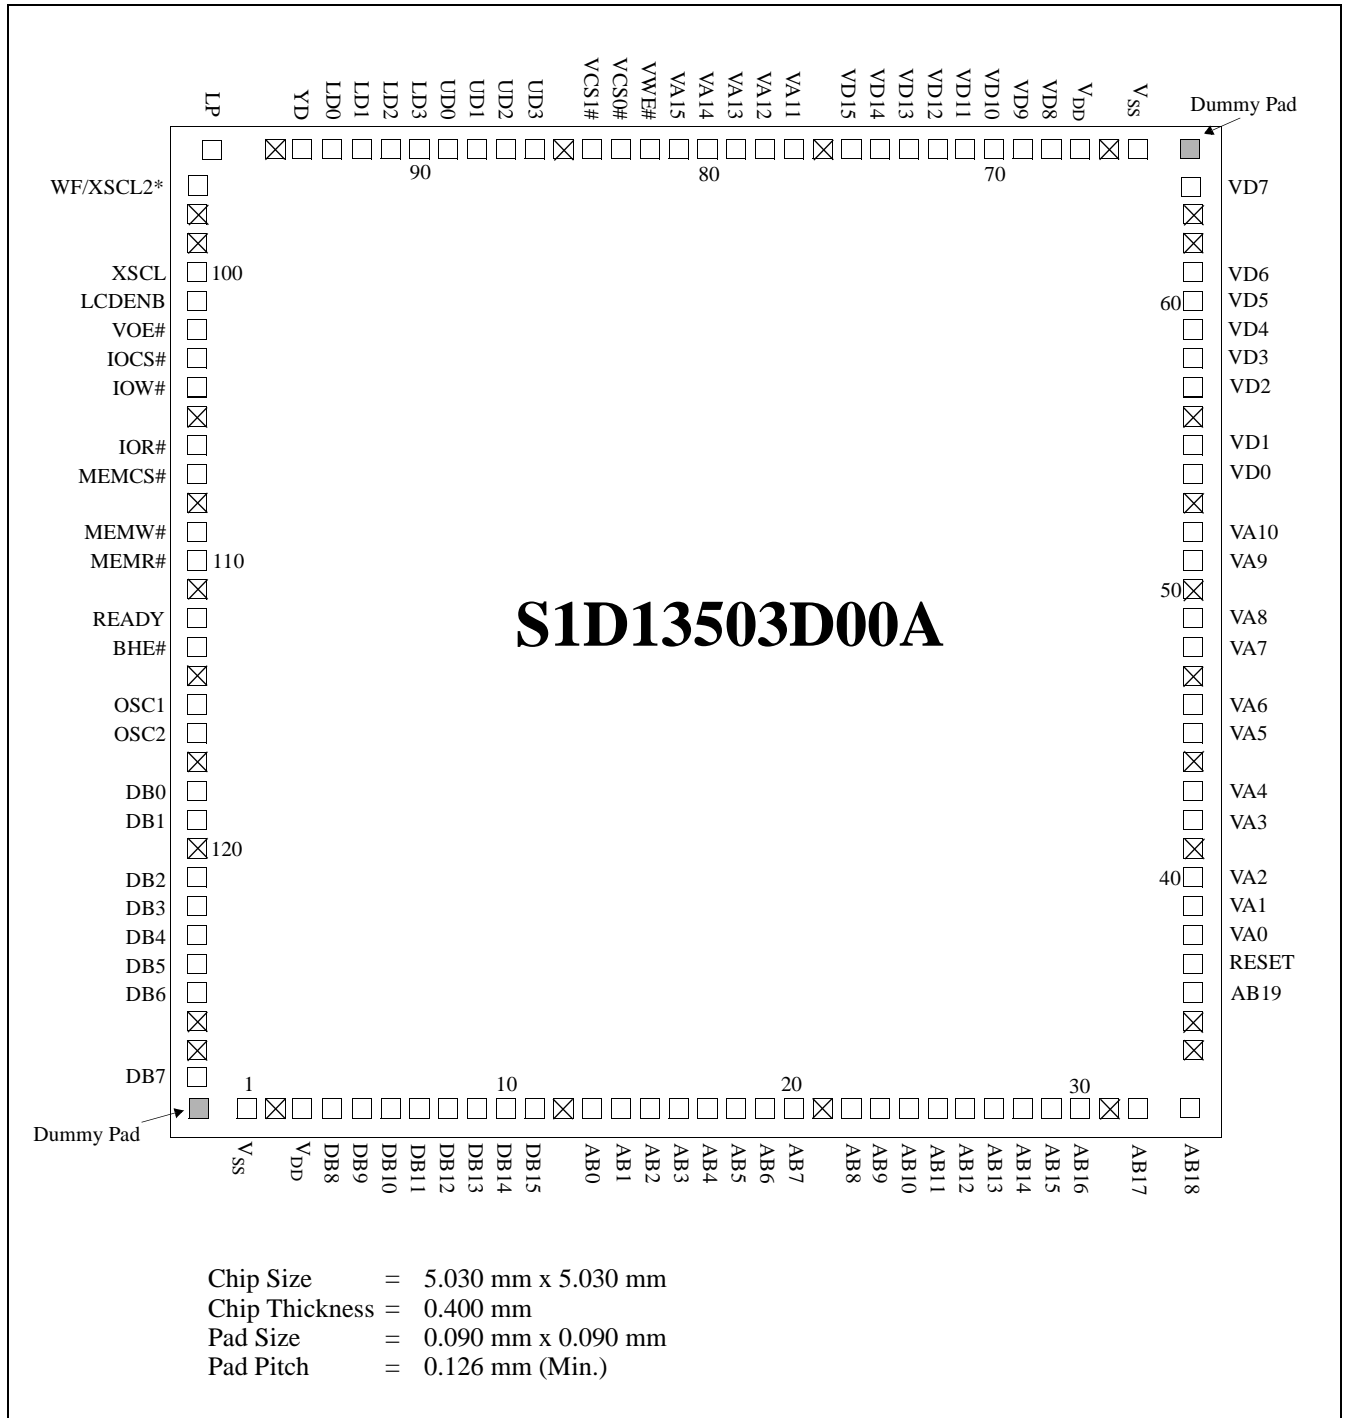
LP YD LD0 LD1 LD2 LD3 UD0 UD1 UD2 UD3 VCS1# VCS0# VWE# VA15 VA14 VA13 VA12 VA11 VD15 VD14 VD13 VD12 VD11 VD10 VD9 VD8 $V_{DD}$ $V_{SS}$

Dummy Pad

90 80 70

WF/XSCL2*
XSCL 100
LCDENB
VOE#
IOCS#
IOW#
IOR#
MEMCS#
MEMW#
MEMR# 110
READY
BHE#
OSC1
OSC2
DB0
DB1
120
DB2
DB3
DB4
DB5
DB6
DB7

VD7
VD6
60 VD5
VD4
VD3
VD2
VD1
VD0
VA10
VA9
50
VA8
VA7
VA6
VA5
VA4
VA3
40 VA2
VA1
VA0
RESET
AB19

S1D13503D00A

1 10 20 30

Dummy Pad

$V_{SS}$ $V_{DD}$ DB8 DB9 DB10 DB11 DB12 DB13 DB14 DB15 AB0 AB1 AB2 AB3 AB4 AB5 AB6 AB7 AB8 AB9 AB10 AB11 AB12 AB13 AB14 AB15 AB16 AB17 AB18

Chip Size = 5.030 mm x 5.030 mm
Chip Thickness = 0.400 mm
Pad Size = 0.090 mm x 0.090 mm
Pad Pitch = 0.126 mm (Min.)